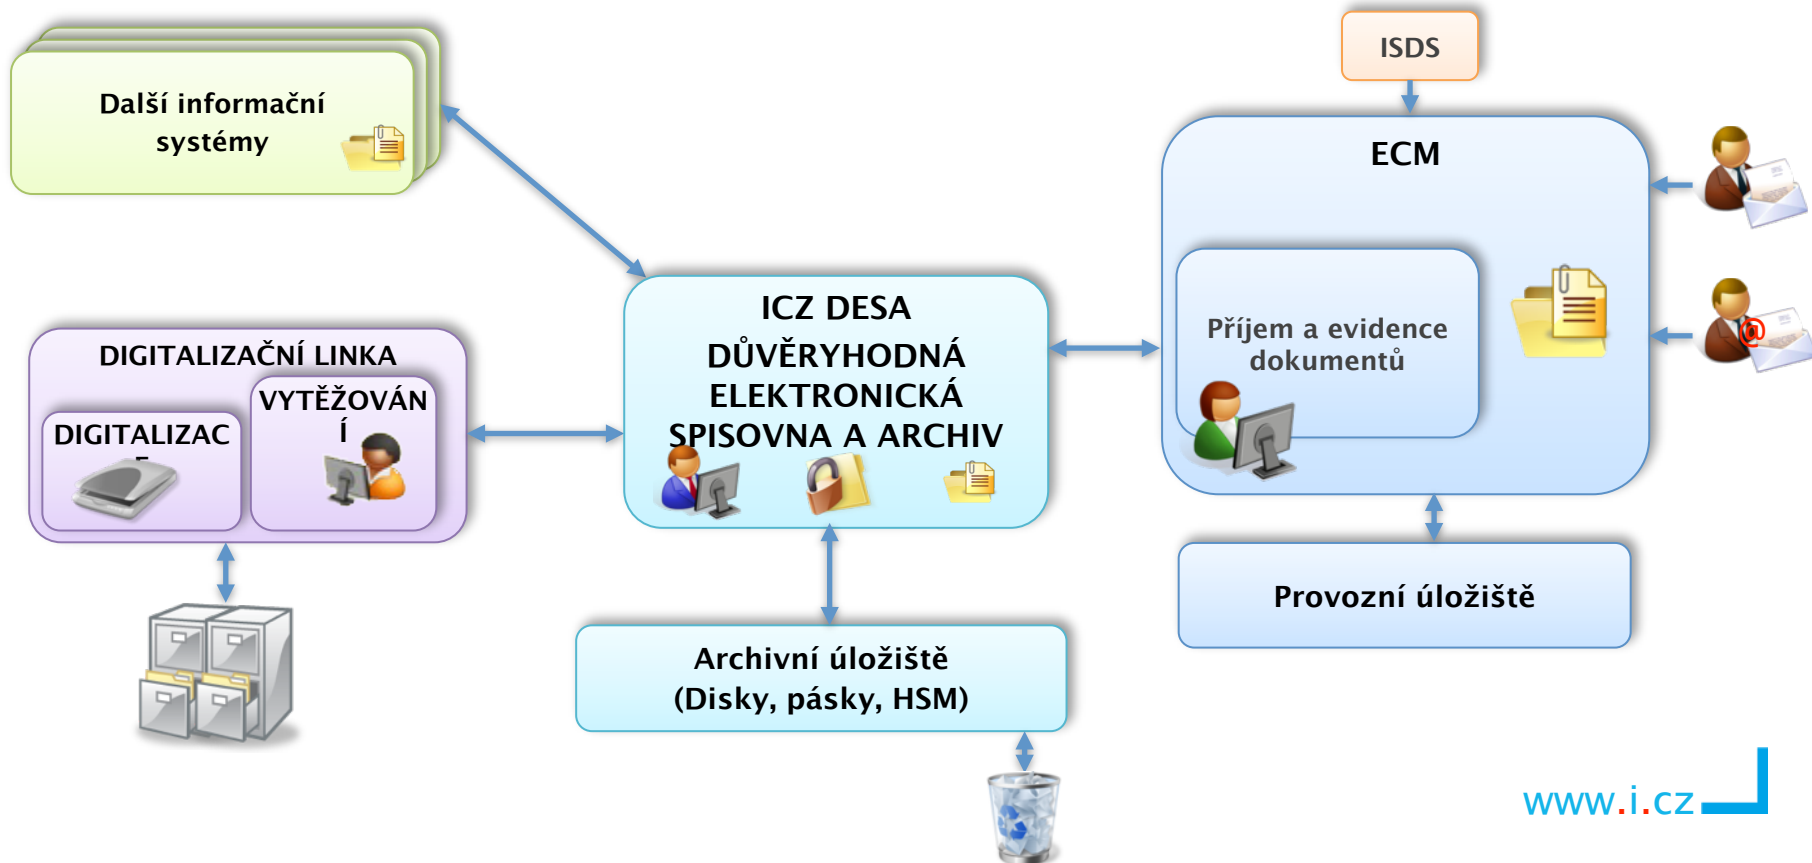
Další informační systémy

ISDS

ECM

Příjem a evidence dokumentů

DIGITALIZAČNÍ LINKA

DIGITALIZAC

VYTĚŽOVÁNÍ

ICZ DESA
DŮVĚRYHODNÁ ELEKTRONICKÁ SPISOVNA A ARCHIV

Provozní úložiště

Archivní úložiště
(Disky, pásky, HSM)

www.i.cz